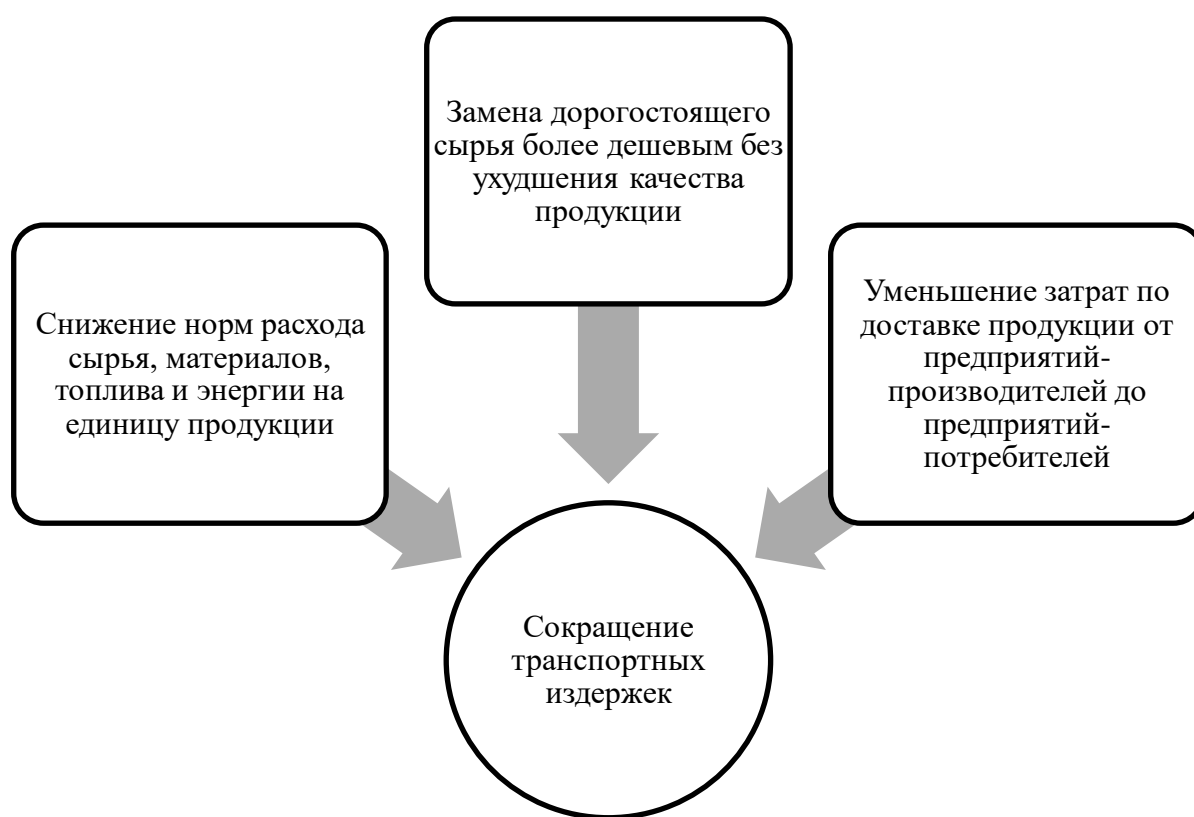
Замена дорогостоящего сырья более дешевым без ухудшения качества продукции

Снижение норм расхода сырья, материалов, топлива и энергии на единицу продукции

Уменьшение затрат по доставке продукции от предприятий-производителей до предприятий-потребителей

Сокращение транспортных издержек